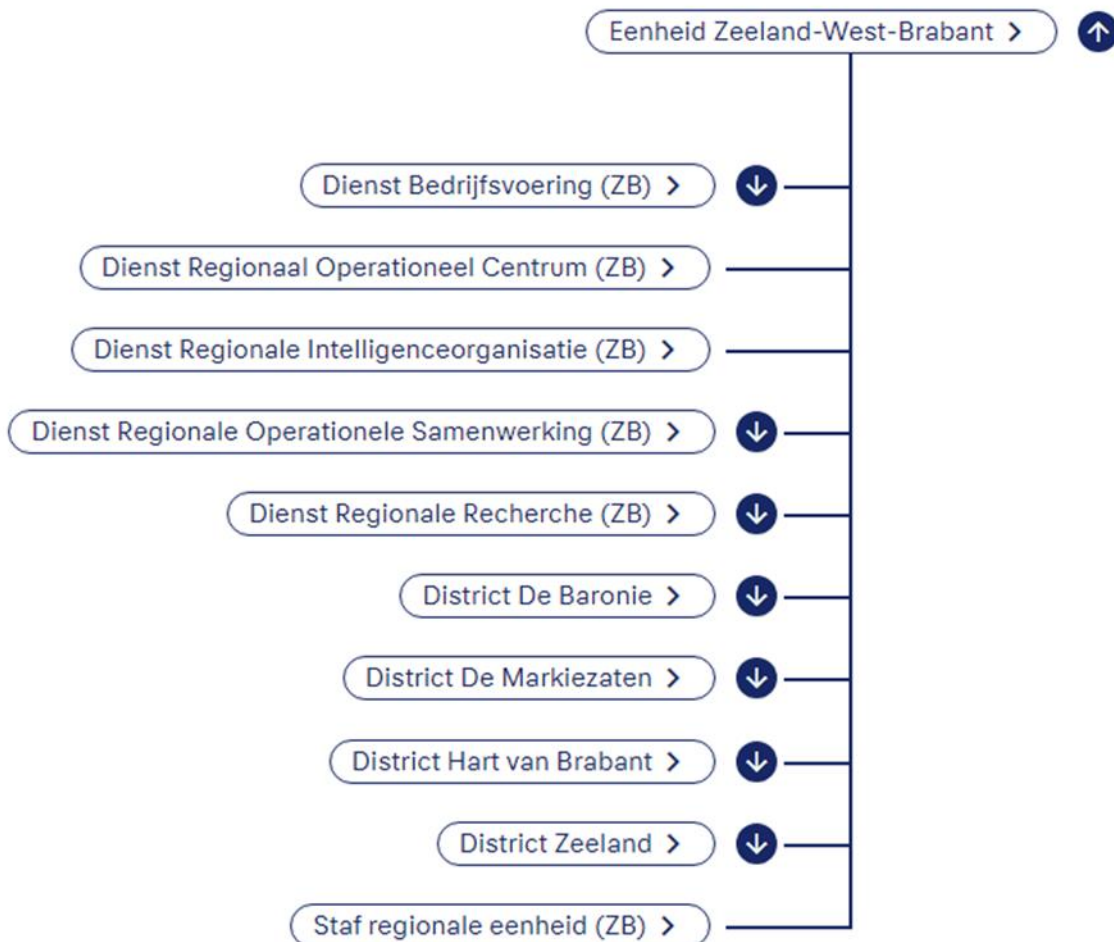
Eenheid Zeeland-West-Brabant >

Dienst Bedrijfsvoering (ZB) >

Dienst Regionaal Operationeel Centrum (ZB) >

Dienst Regionale Intelligenceorganisatie (ZB) >

Dienst Regionale Operationele Samenwerking (ZB) >

Dienst Regionale Recherche (ZB) >

District De Baronie >

District De Markiezaten >

District Hart van Brabant >

District Zeeland >

Staf regionale eenheid (ZB) >